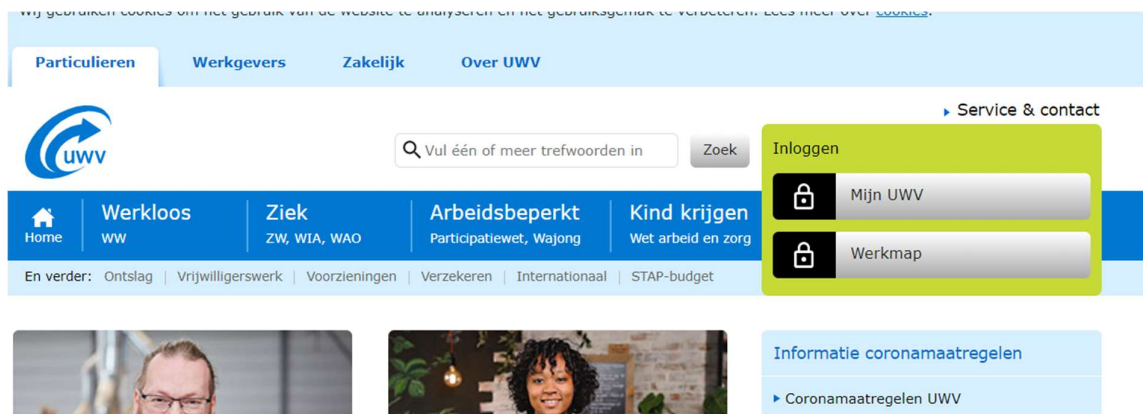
Wij gebruiken cookies om het gebruik van de website te analyseren en het gebruiksgemak te verbeteren. Lees meer over cookies.

Particulieren Werkgevers Zakelijk Over UWV

UWV

Service & contact

Vul één of meer trefwoorden in Zoek

Inloggen

Mijn UWV

Werkmap

Home

Werkloos
WW

Ziek
ZW, WIA, WAO

Arbeidsbeperkt
Participatiewet, Wajong

Kind krijgen
Wet arbeid en zorg

En verder: Ontslag | Vrijwilligerswerk | Voorzieningen | Verzekeren | Internationaal | STAP-budget

Informatie coronamaatregelen

Coronamaatregelen UWV